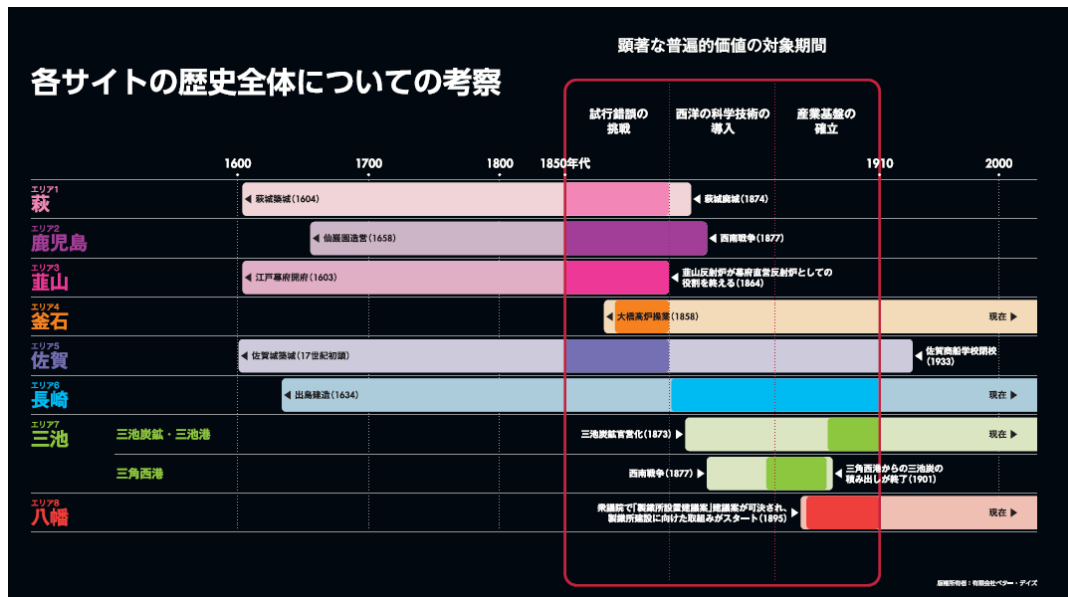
顕著な普遍的価値の対象期間

各サイトの歴史全体についての考察

試行錯誤の挑戦

西洋の科学技術の導入

産業基盤の確立

1600 1700 1800 1850年代 1910 2000

エリア1
萩
◀ 萩城築城(1604)
◀ 萩城廃城(1874)

エリア2
鹿児島
◀ 仙巌園造営(1658)
◀ 西南戦争(1877)

エリア3
韮山
◀ 江戸幕府開府(1603)
◀ 韮山反射炉が幕府直営反射炉としての役割を終える(1864)

エリア4
釜石
◀ 大橋高炉操業(1858)
現在 ▶

エリア5
佐賀
◀ 佐賀城築城(17世紀初頭)
◀ 佐賀商船学校閉校(1933)

エリア6
長崎
◀ 出島建造(1634)
現在 ▶

エリア7
三池
三池炭鉱・三池港
三池炭鉱官営化(1873) ▶
現在 ▶

三角西港
西南戦争(1877) ▶
◀ 三角西港からの三池炭の積み出しが終了(1901)

エリア8
八幡
衆議院で「製鐵所設置建議案」建議案が可決され、製鐵所建設に向けた取組みがスタート(1895) ▶
現在 ▶

版権所有者：有限会社ベター・デイズ